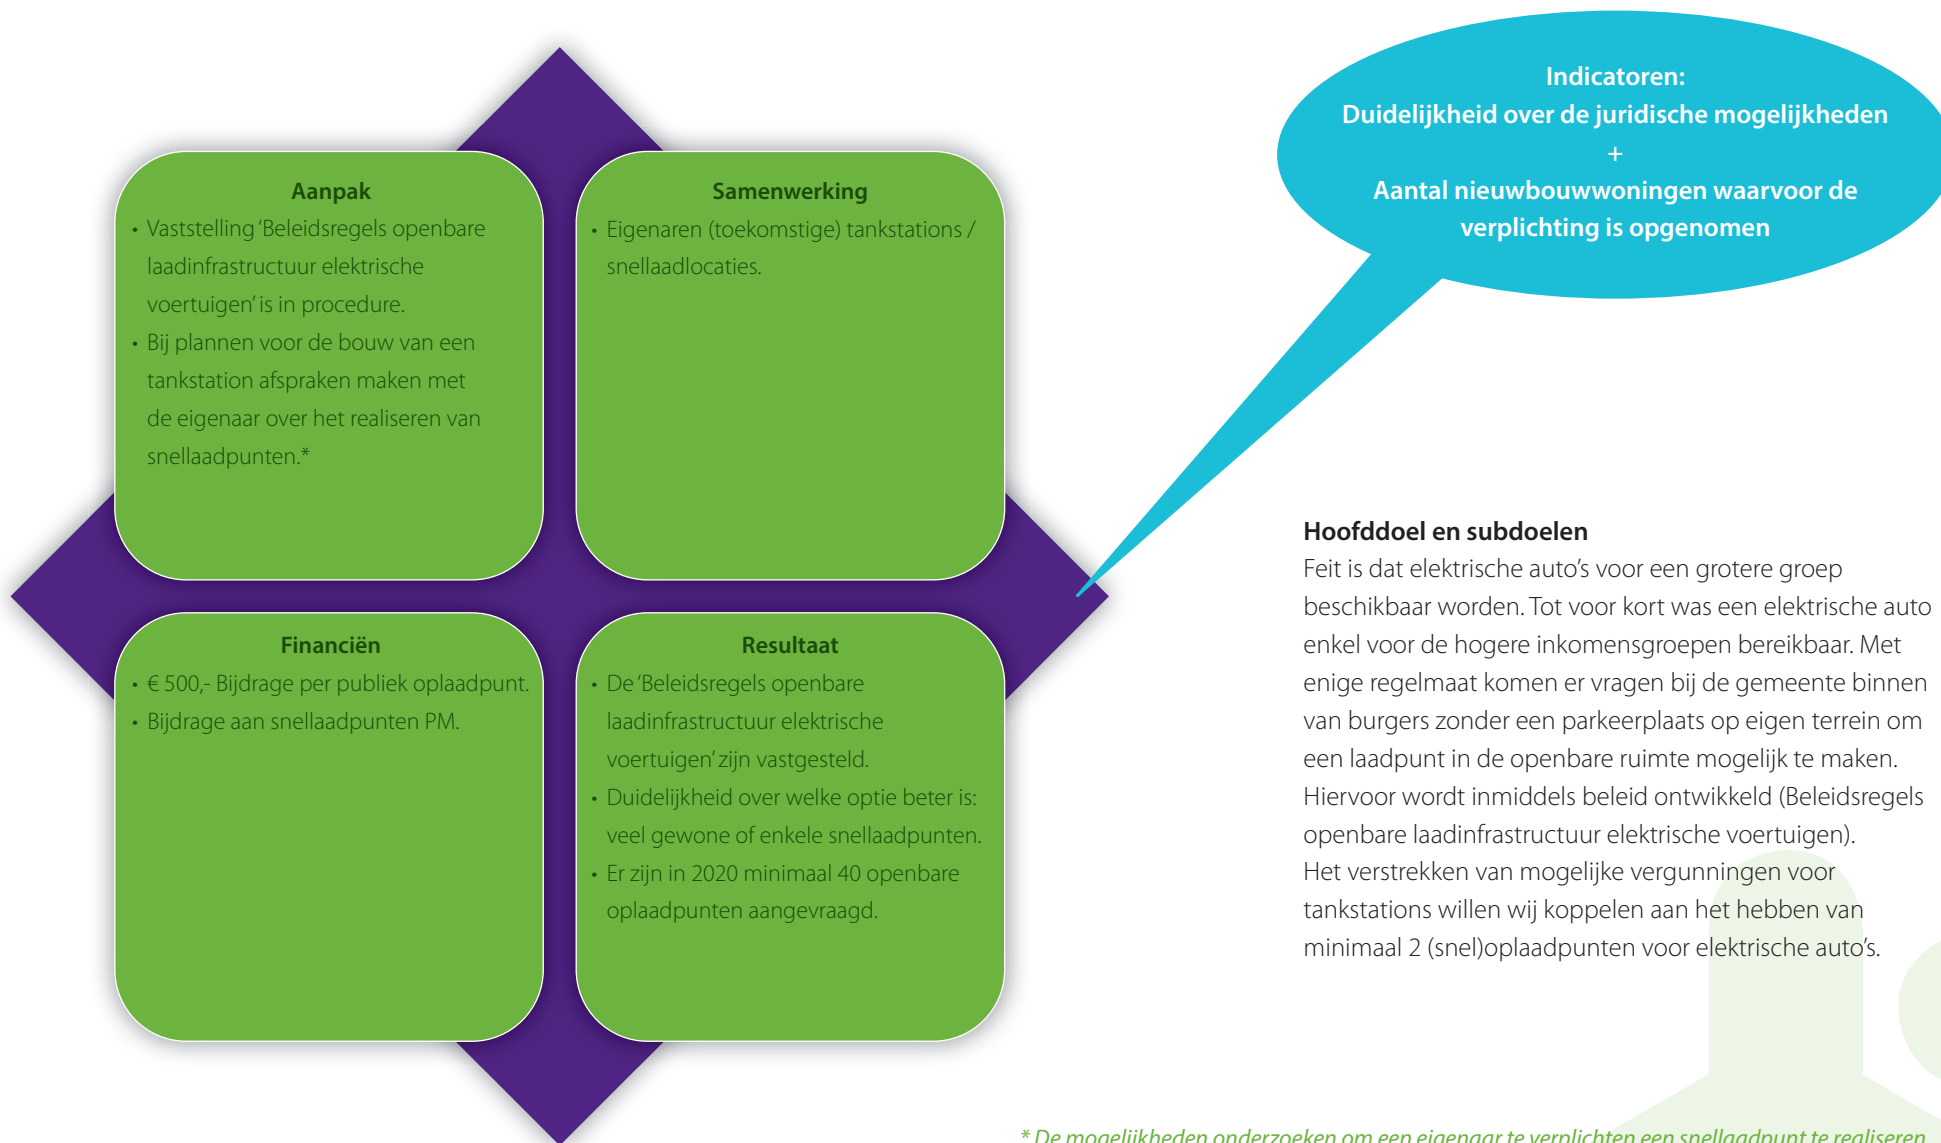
Aanpak
• Vaststelling 'Beleidsregels openbare laadinfrastructuur elektrische voertuigen' is in procedure.
• Bij plannen voor de bouw van een tankstation afspraken maken met de eigenaar over het realiseren van snellaadpunten.*

Samenwerking
• Eigenaren (toekomstige) tankstations / snellaadlocaties.

Financiën
• € 500,- Bijdrage per publiek oplaadpunt.
• Bijdrage aan snellaadpunten PM.

Resultaat
• De 'Beleidsregels openbare laadinfrastructuur elektrische voertuigen' zijn vastgesteld.
• Duidelijkheid over welke optie beter is: veel gewone of enkele snellaadpunten.
• Er zijn in 2020 minimaal 40 openbare oplaadpunten aangevraagd.

Indicatoren:
Duidelijkheid over de juridische mogelijkheden
+
Aantal nieuwbouwwoningen waarvoor de verplichting is opgenomen

Hoofddoel en subdoelen
Feit is dat elektrische auto's voor een grotere groep beschikbaar worden. Tot voor kort was een elektrische auto enkel voor de hogere inkomensgroepen bereikbaar. Met enige regelmaat komen er vragen bij de gemeente binnen van burgers zonder een parkeerplaats op eigen terrein om een laadpunt in de openbare ruimte mogelijk te maken. Hiervoor wordt inmiddels beleid ontwikkeld (Beleidsregels openbare laadinfrastructuur elektrische voertuigen).
Het verstrekken van mogelijke vergunningen voor tankstations willen wij koppelen aan het hebben van minimaal 2 (snel)oplaadpunten voor elektrische auto's.

* De mogelijkheden onderzoeken om een eigenaar te verplichten een snellaadpunt te realiseren